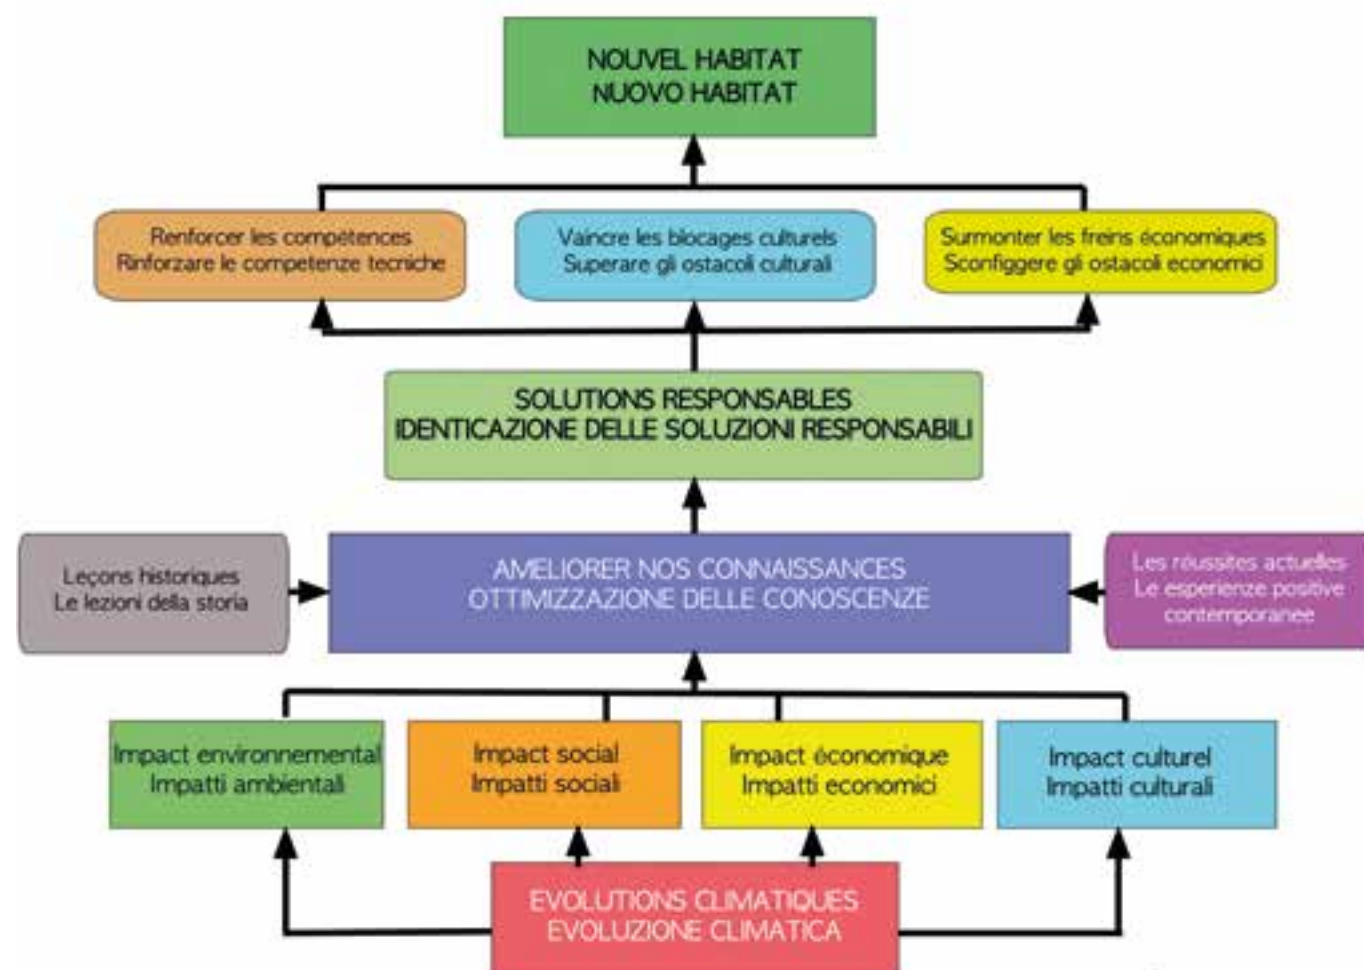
NOUVEL HABITAT
NUOVO HABITAT

Renforcer les compétences
Rinforzare le competenze tecniche

Vaincre les blocages culturels
Superare gli ostacoli culturali

Surmonter les freins économiques
Sconfiggere gli ostacoli economici

SOLUTIONS RESPONSABLES
IDENTICAZIONE DELLE SOLUZIONI RESPONSABILI

Leçons historiques
Le lezioni della storia

AMELIORER NOS CONNAISSANCES
OTTIMIZZAZIONE DELLE CONOSCENZE

Les réussites actuelles
Le esperienze positive contemporanee

Impact environnemental
Impatti ambientali

Impact social
Impatti sociali

Impact économique
Impatti economici

Impact culturel
Impatti culturali

EVOLUTIONS CLIMATIQUES
EVOLUZIONE CLIMATICA